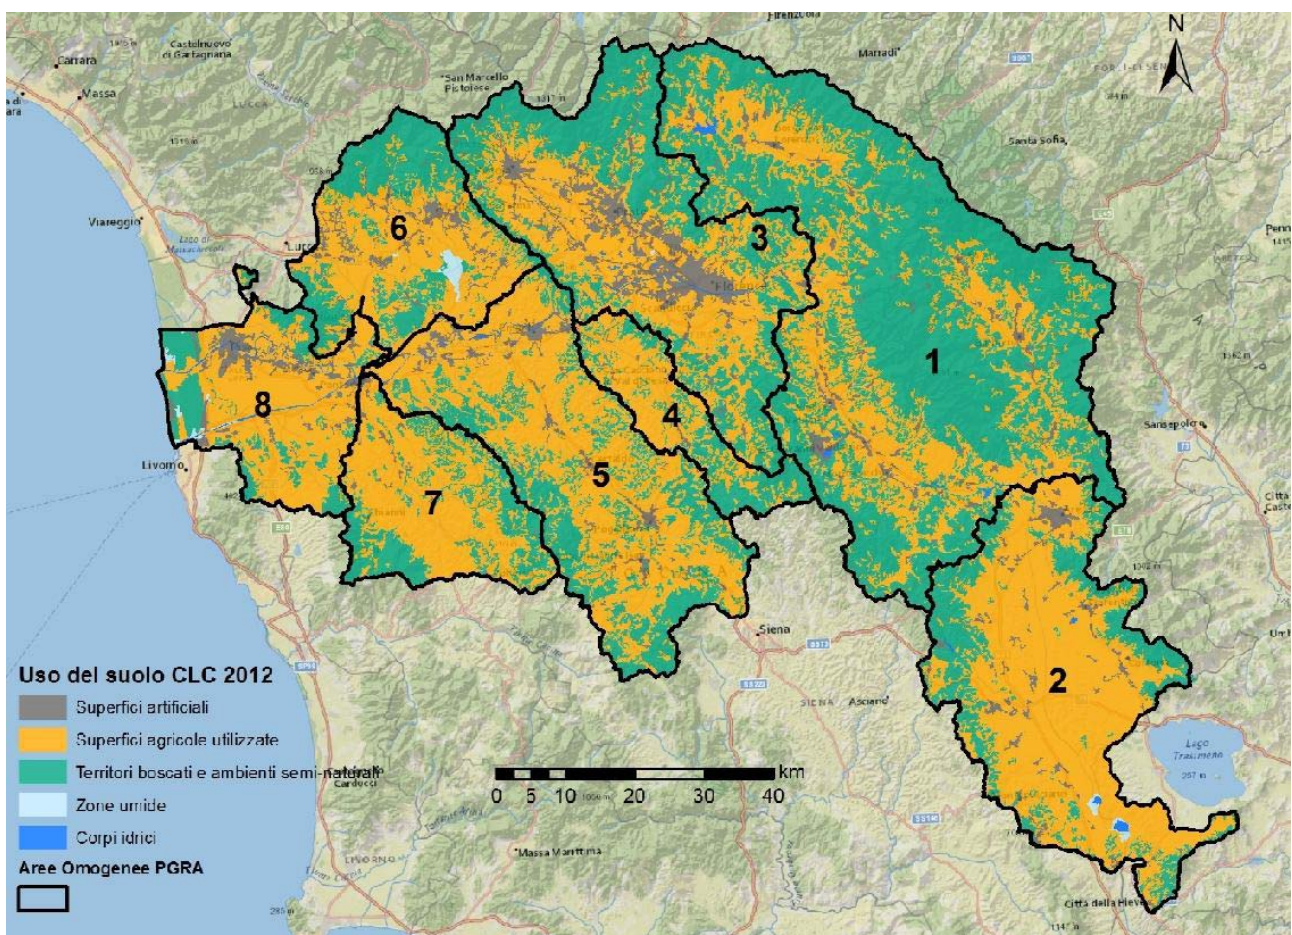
N

Firenzuola
Carrara
Castelnuovo di Garfagnana
Massa
Lucca
San Marcello Pistoiese
Marradi
Santa Sofia
Viareggio
Lago di Massaciuccoli
Lucca
Firenze
Sansepolcro
Livorno
Siena
Asciano
Lago Trasimeno
Massa Marittima
Città della Pieve

6
3
1
4
8
5
7
2

Uso del suolo CLC 2012
Superfici artificiali
Superfici agricole utilizzate
Territori boscati e ambienti semi-naturali
Zone umide
Corpi idrici
Aree Omogenee PGRA

km
0 5 10 20 30 40